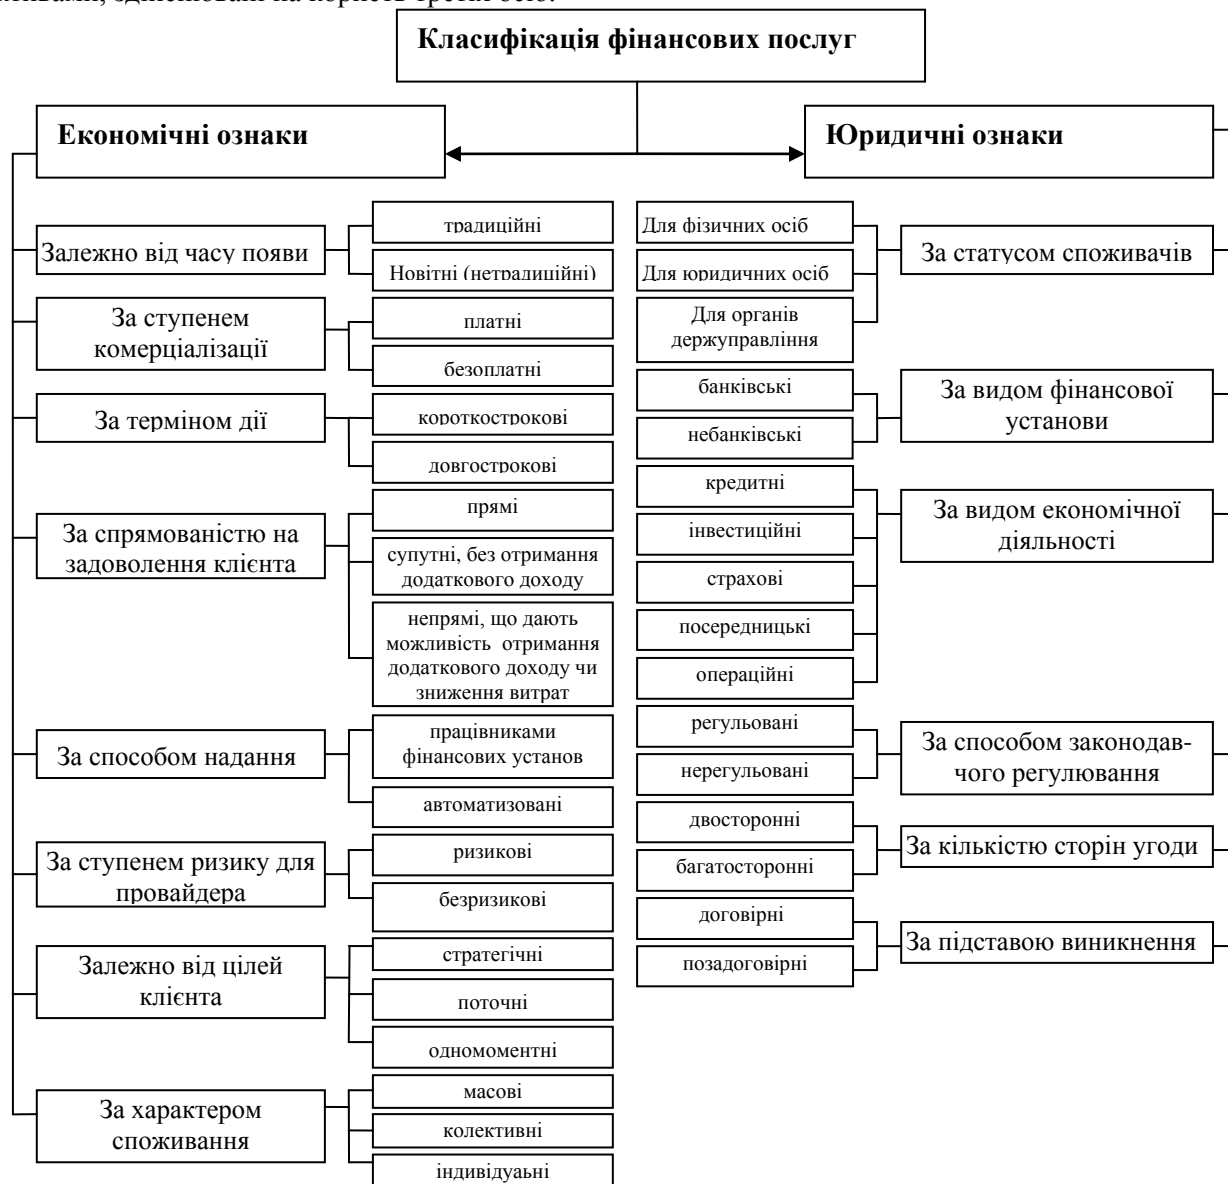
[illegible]ивами, здійснювані на користь третіх осіб.

Класифікація фінансових послуг

Економічні ознаки

Юридичні ознаки

Залежно від часу появи

традиційні

Новітні (нетрадиційні)

За ступенем комерціалізації

платні

безоплатні

За терміном дії

короткострокові

довгострокові

За спрямованістю на задоволення клієнта

прямі

супутні, без отримання додаткового доходу

непрямі, що дають можливість отримання додаткового доходу чи зниження витрат

За способом надання

працівниками фінансових установ

автоматизовані

За ступенем ризику для провайдера

ризикові

безризикові

Залежно від цілей клієнта

стратегічні

поточні

одномоментні

За характером споживання

масові

колективні

індивідуаьні

Для фізичних осіб

Для юридичних осіб

Для органів держуправління

За статусом споживачів

банківські

небанківські

За видом фінансової установи

кредитні

інвестиційні

страхові

посередницькі

операційні

За видом економічної діяльності

регульовані

нерегульовані

За способом законодавчого регулювання

двосторонні

багатосторонні

За кількістю сторін угоди

договірні

позадоговірні

За підставою виникнення